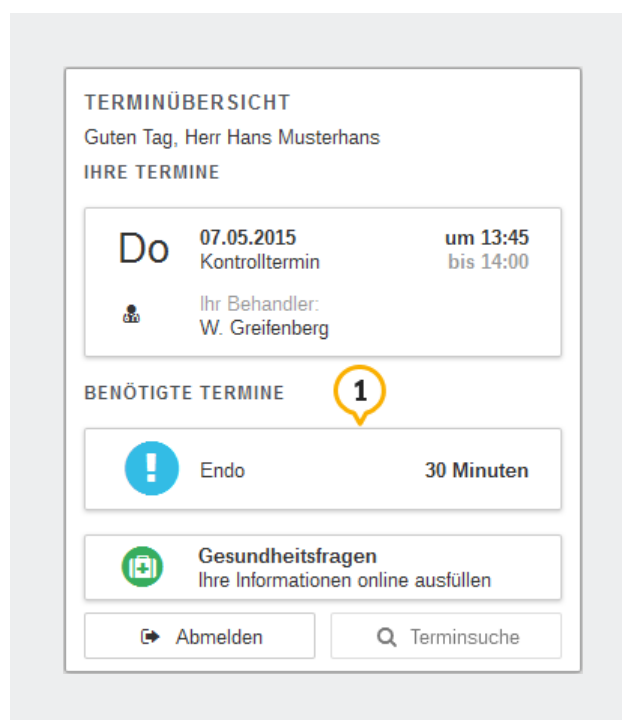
TERMINÜBERSICHT

Guten Tag, Herr Hans Musterhans

IHRE TERMINE

Do

07.05.2015
Kontrolltermin

um 13:45
bis 14:00

Ihr Behandler:
W. Greifenberg

BENÖTIGTE TERMINE

1

!

Endo

30 Minuten

Gesundheitsfragen
Ihre Informationen online ausfüllen

Abmelden

Terminsuche